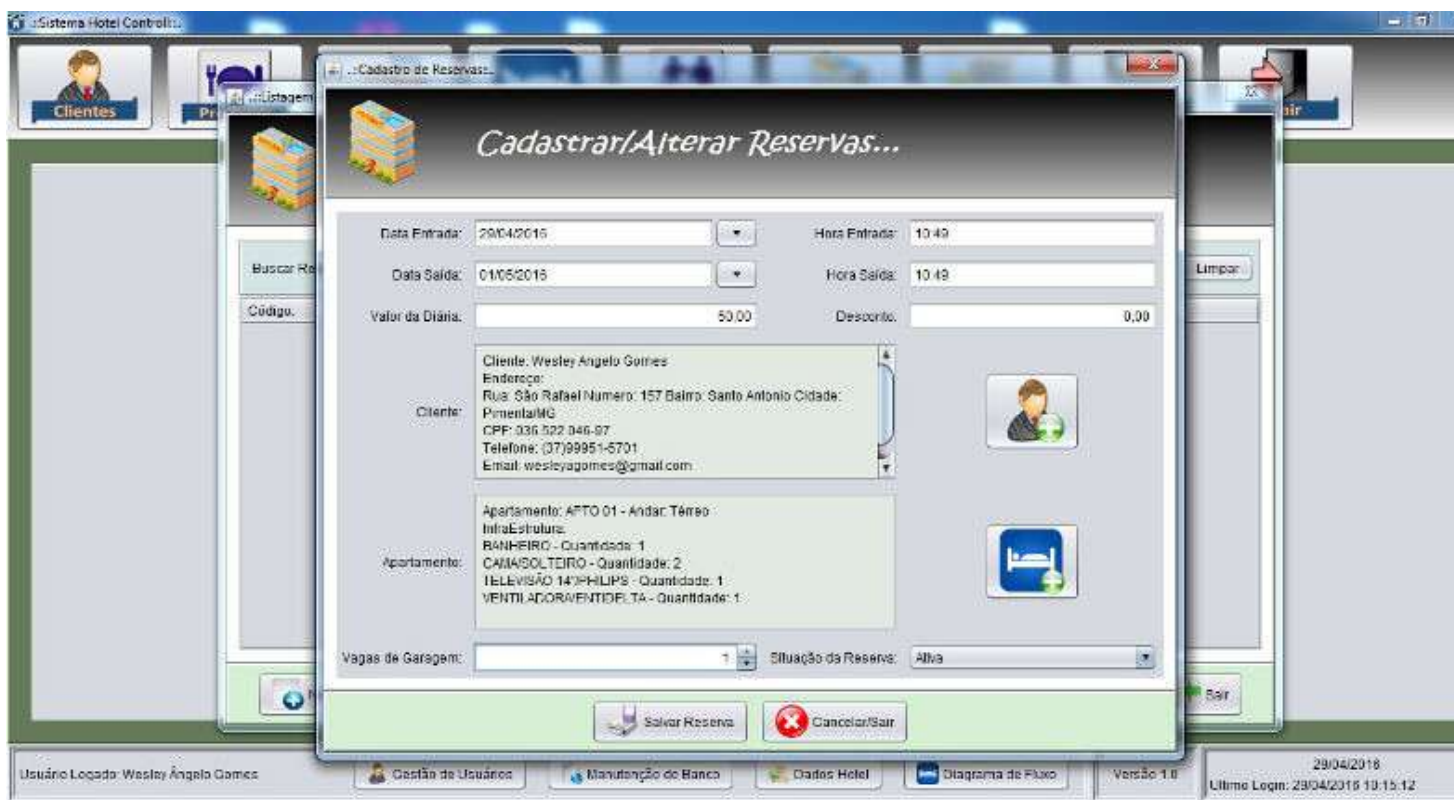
::Sistema Hotel Controll::.

Clientes

Pr

.::Listagem

Sair

.::Cadastro de Reservas::.

Cadastrar/Alterar Reservas...

Buscar Re

Limpar

Código.

Data Entrada: 29/04/2016

Hora Entrada: 10:49

Data Saída: 01/05/2016

Hora Saída: 10:49

Valor da Diária: 50,00

Desconto: 0,00

Cliente: Cliente: Wesley Angelo Gomes
Endereço:
Rua: São Rafael Numero: 157 Bairro: Santo Antonio Cidade: Pimenta/MG
CPF: 036.522.046-97
Telefone: (37)99951-5701
Email: wesleyagomes@gmail.com

Apartamento: Apartamento: APTO 01 - Andar: Térreo
InfraEstrutura:
BANHEIRO - Quantidade: 1
CAMA/SOLTEIRO - Quantidade: 2
TELEVISÃO 14"/PHILIPS - Quantidade: 1
VENTILADOR/VENTIDELTA - Quantidade: 1

Vagas de Garagem: 1

Situação da Reserva: Ativa

Salvar Reserva

Cancelar/Sair

Sair

Usuário Logado: Wesley Ângelo Gomes

Gestão de Usuários

Manutenção do Banco

Dados Hotel

Diagrama de Fluxo

Versão 1.0

29/04/2016
Ultimo Login: 29/04/2016 10:15:12